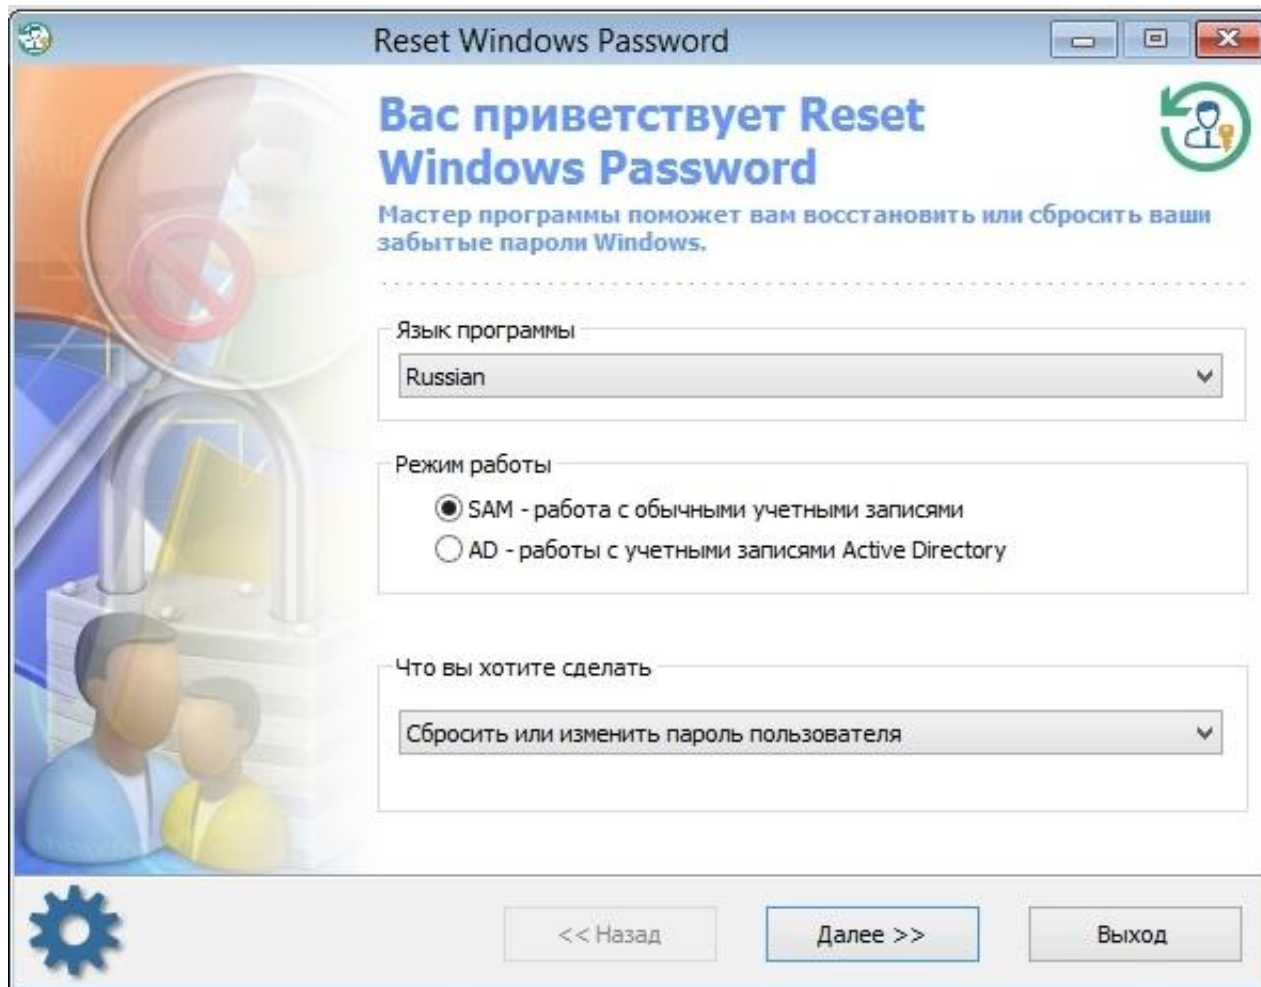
Reset Windows Password

Вас приветствует Reset Windows Password

Мастер программы поможет вам восстановить или сбросить ваши забытые пароли Windows.

Язык программы

Russian

Режим работы

SAM - работа с обычными учетными записями

AD - работы с учетными записями Active Directory

Что вы хотите сделать

Сбросить или изменить пароль пользователя

<< Назад

Далее >>

Выход